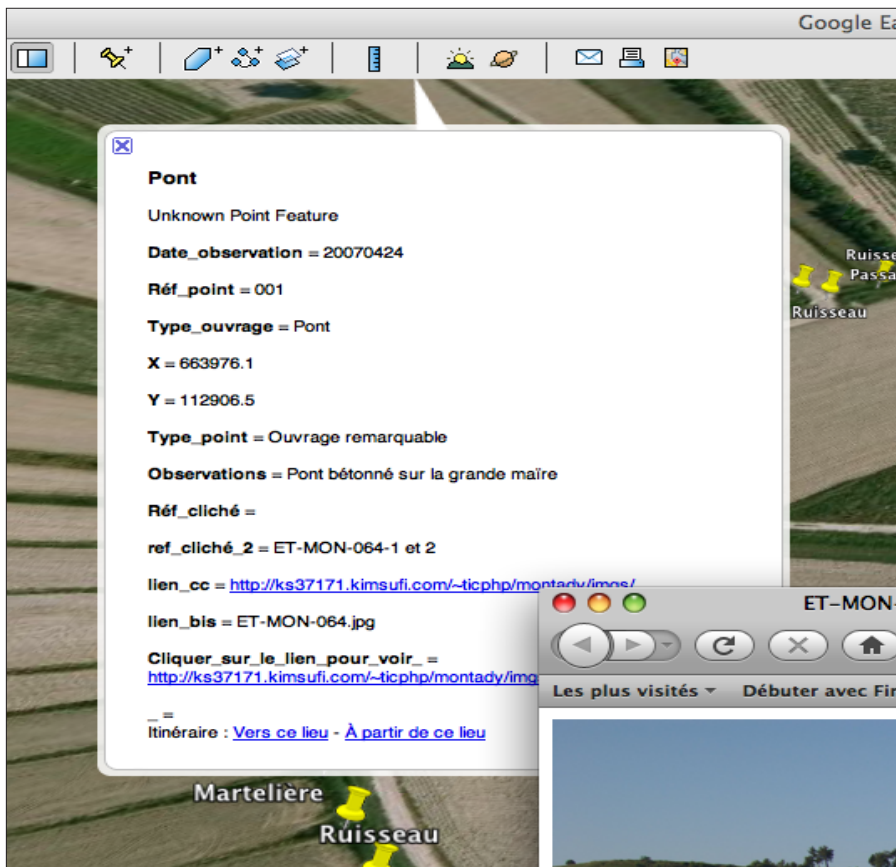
Google Ea

Pont

Unknown Point Feature

**Date_observation** = 20070424

**Réf_point** = 001

**Type_ouvrage** = Pont

**X** = 663976.1

**Y** = 112906.5

**Type_point** = Ouvrage remarquable

**Observations** = Pont bétonné sur la grande maïre

**Réf_cliché** =

**ref_cliché_2** = ET-MON-064-1 et 2

**lien_cc** = http://ks37171.kimsufi.com/~ticphp/montady/imgs/

**lien_bis** = ET-MON-064.jpg

**Cliquer_sur_le_lien_pour_voir_** = http://ks37171.kimsufi.com/~ticphp/montady/img

_ =
Itinéraire : Vers ce lieu - À partir de ce lieu

Ruisse
Passa
Ruisseau

ET-MON-

Les plus visités
Débuter avec Fir

Martelière
Ruisseau